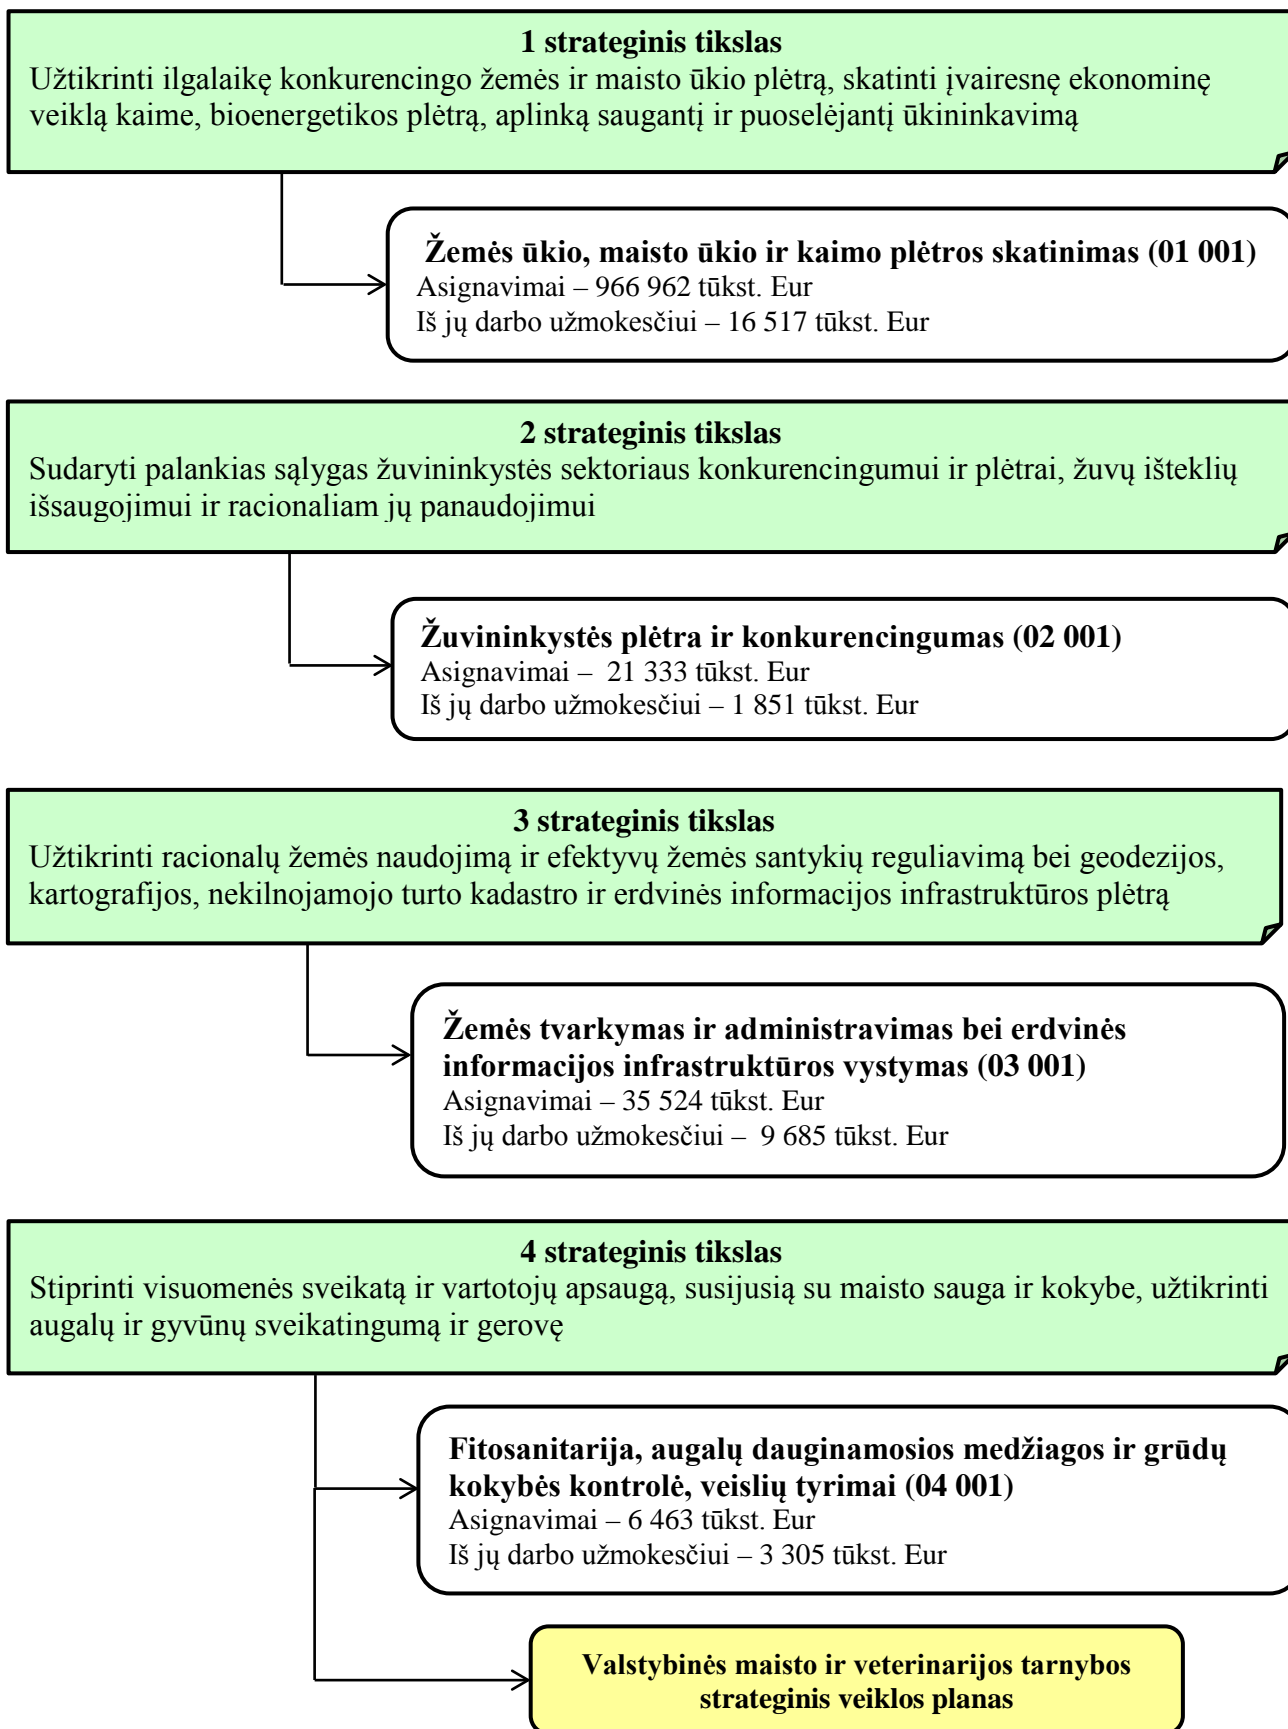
**1 strateginis tikslas**
Užtikrinti ilgalaikę konkurencingo žemės ir maisto ūkio plėtrą, skatinti įvairesnę ekonominę veiklą kaime, bioenergetikos plėtrą, aplinką saugantį ir puoselėjantį ūkininkavimą

**Žemės ūkio, maisto ūkio ir kaimo plėtros skatinimas (01 001)**
Asignavimai – 966 962 tūkst. Eur
Iš jų darbo užmokesčiui – 16 517 tūkst. Eur

**2 strateginis tikslas**
Sudaryti palankias sąlygas žuvininkystės sektoriaus konkurencingumui ir plėtrai, žuvų išteklių išsaugojimui ir racionaliam jų panaudojimui

**Žuvininkystės plėtra ir konkurencingumas (02 001)**
Asignavimai – 21 333 tūkst. Eur
Iš jų darbo užmokesčiui – 1 851 tūkst. Eur

**3 strateginis tikslas**
Užtikrinti racionalų žemės naudojimą ir efektyvų žemės santykių reguliavimą bei geodezijos, kartografijos, nekilnojamojo turto kadastro ir erdvinės informacijos infrastruktūros plėtrą

**Žemės tvarkymas ir administravimas bei erdvinės informacijos infrastruktūros vystymas (03 001)**
Asignavimai – 35 524 tūkst. Eur
Iš jų darbo užmokesčiui – 9 685 tūkst. Eur

**4 strateginis tikslas**
Stiprinti visuomenės sveikatą ir vartotojų apsaugą, susijusią su maisto sauga ir kokybe, užtikrinti augalų ir gyvūnų sveikatingumą ir gerovę

**Fitosanitarija, augalų dauginamosios medžiagos ir grūdų kokybės kontrolė, veislių tyrimai (04 001)**
Asignavimai – 6 463 tūkst. Eur
Iš jų darbo užmokesčiui – 3 305 tūkst. Eur

**Valstybinės maisto ir veterinarijos tarnybos strateginis veiklos planas**